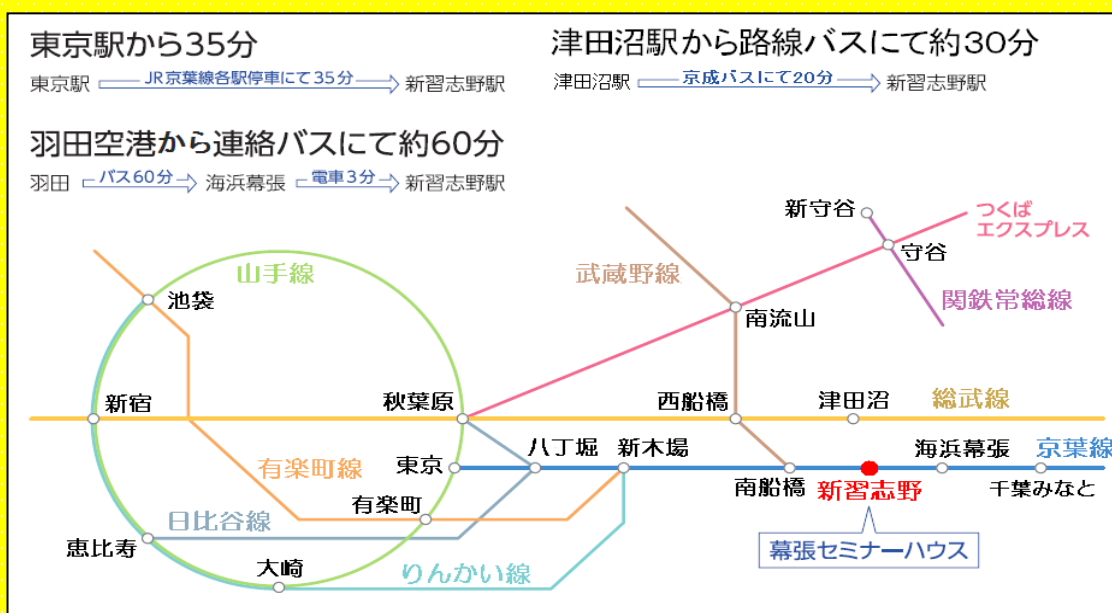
東京駅から35分
東京駅 JR京葉線各駅停車にて35分 新習志野駅

津田沼駅から路線バスにて約30分
津田沼駅 京成バスにて20分 新習志野駅

羽田空港から連絡バスにて約60分
羽田 バス60分 海浜幕張 電車3分 新習志野駅

新守谷
つくば エクスプレス
守谷
武蔵野線
関鉄常総線
山手線
池袋
南流山
新宿
秋葉原
西船橋
津田沼
総武線
八丁堀
新木場
海浜幕張
京葉線
有楽町線
東京
南船橋
新習志野
千葉みなと
有楽町
日比谷線
幕張セミナーハウス
恵比寿
大崎
りんかい線